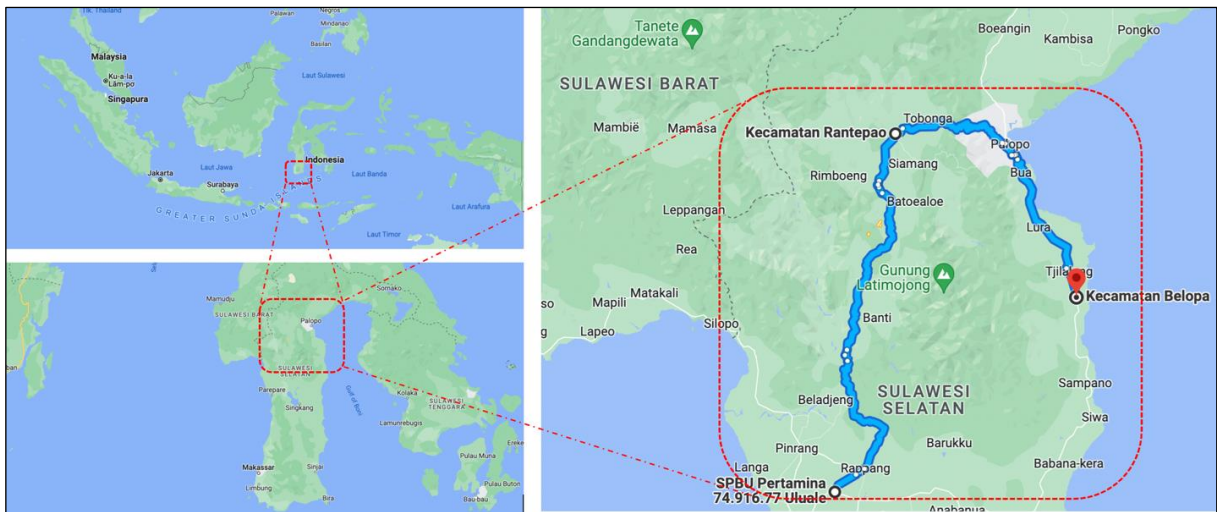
Tk. Thailand
Negros
Malaysia
Basilan
Ku-a-la Lâm-po
Laut Sulawesi
Singapura
Indonesia
Laut Jawa
Laut Banda
Jakarta
Surabaya
GREATER SUNDA IS
Laut Arafura
Laut Timor

Mamudju
Somako
SULAWESI BARAT
Palopo
SULAWESI
Parepare
Gulf of Boni
Kolaka
SULAWESI TENGGARA
Singkang
Lamunrebugis
Erek
Makassar
Sinjai
Pulau Muna
Limbung
Pulau Buton
Bau-bau

Tanete Gandangdewata
Boeangin
Kambisa
Pongko
SULAWESI BARAT
Mambië
Mamasa
Kecamatan Rantepao
Tobonga
Palopo
Siamang
Rimboeng
Bua
Batoealoe
Leppangan
Lura
Rea
Gunung Latimojong
Tjilallang
Kecamatan Belopa
Mapili
Matakali
Silopo
Lapeo
Banti
Sampano
SULAWESI SELATAN
Beladjeng
Siwa
Barukku
Pinrang
Langa
Babana-kera
Rappang
SPBU Pertamina 74.916.77 Uluale
Anabanua